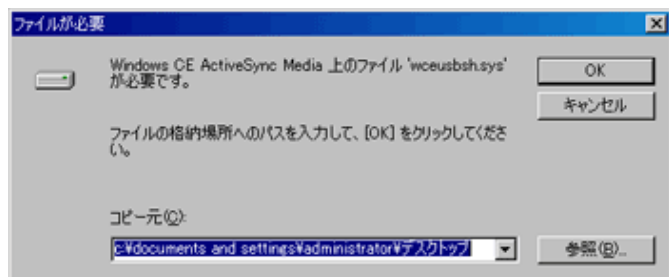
ファイルが必要

Windows CE ActiveSync Media 上のファイル 'wceusbsh.sys' が必要です。

OK

キャンセル

ファイルの格納場所へのパスを入力して、[OK] をクリックしてください。

コピー元(C):

c:¥documents and settings¥administrator¥デスクトップ

参照(B)...